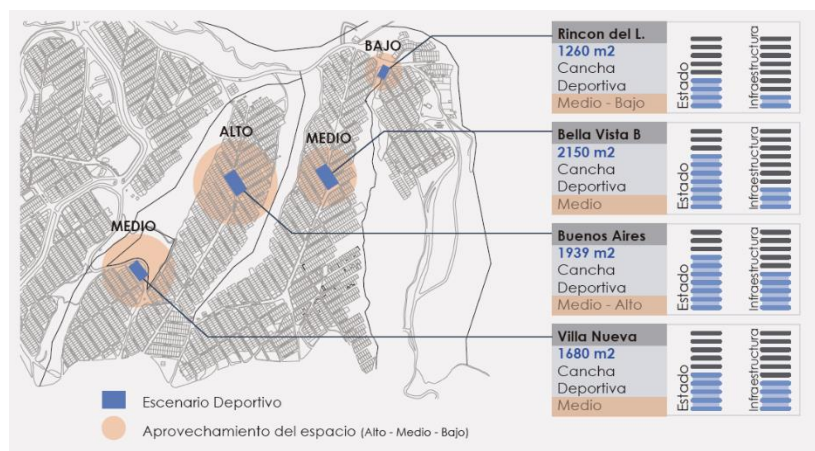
BAJO

ALTO

MEDIO

MEDIO

Rincon del L.
1260 m2
Cancha Deportiva
Medio - Bajo
Estado
Infraestructura

Bella Vista B
2150 m2
Cancha Deportiva
Medio
Estado
Infraestructura

Buenos Aires
1939 m2
Cancha Deportiva
Medio - Alto
Estado
Infraestructura

Villa Nueva
1680 m2
Cancha Deportiva
Medio
Estado
Infraestructura

Escenario Deportivo

Aprovechamiento del espacio (Alto - Medio - Bajo)